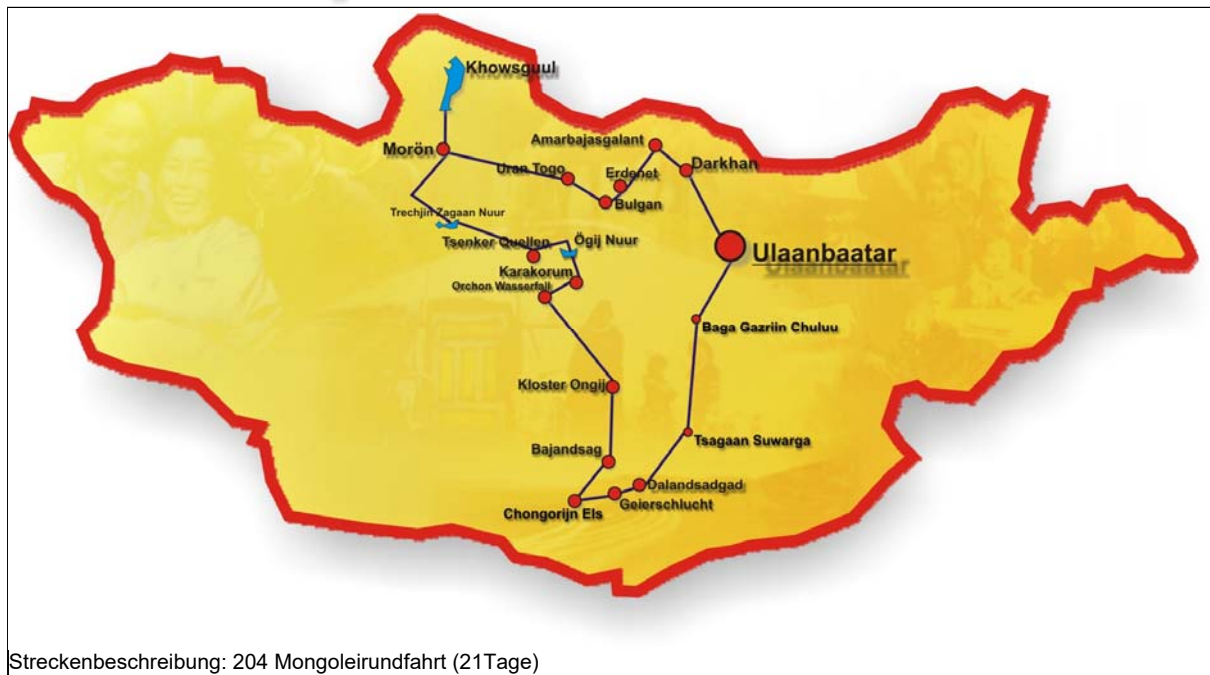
Khowsguul
Mörön
Amarbajasgalant
Uran Togo
Erdenet
Darkhan
Bulgan
Trechjiin Zagaan Nuur
Tsenker Quellen
Ögij Nuur
Ulaanbaatar
Karakorum
Orchon Wasserfall
Baga Gazriin Chuluu
Kloster Ongij
Tsagaan Suwarga
Bajandsag
Dalandsadgad
Geierschlucht
Chongorijn Els

Streckenbeschreibung: 204 Mongoleirundfahrt (21Tage)